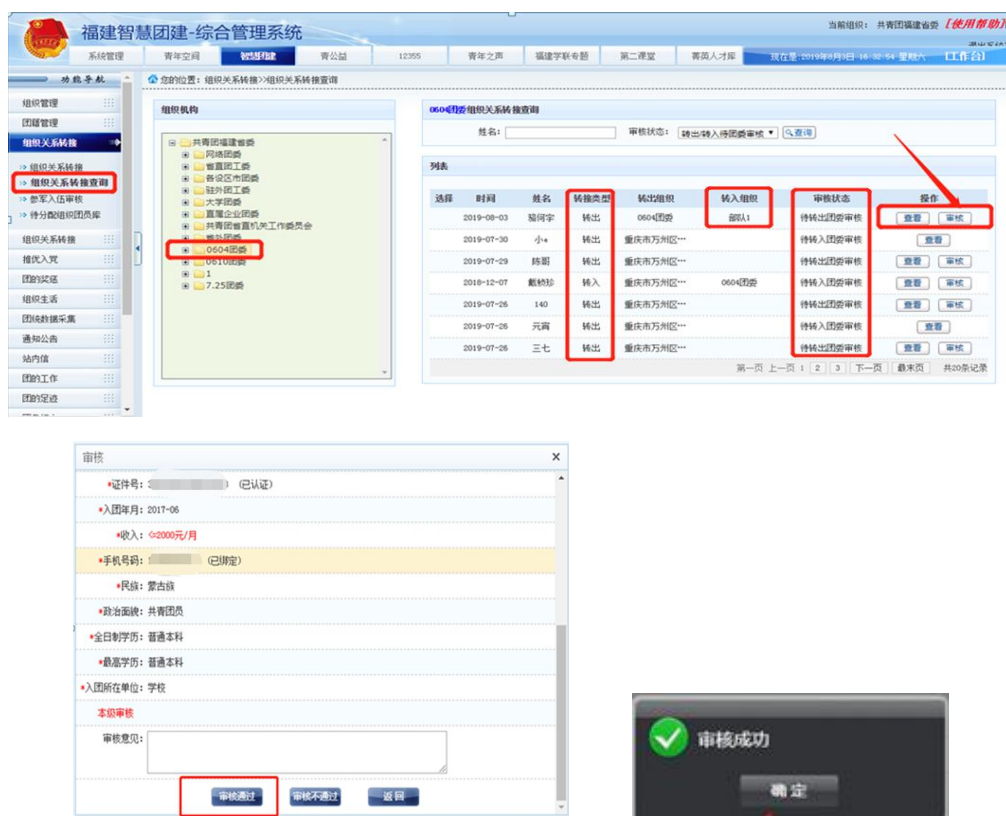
福建智慧团建-综合管理系统

当前组织：共青团福建省委【使用帮助】

系统管理 | 青年空间 | 智慧团建 | 青公益 | 12355 | 青年之声 | 福建学联专题 | 第二课堂 | 青英人才库

现在是：2019年8月3日-16:32:54 星期六 【工作台】

功能导航

组织管理
团籍管理
组织关系转接
» 组织关系转接
» 组织关系转接查询
» 参军入伍审核
» 待分配组织团员库
组织关系转接
推优入党
团的奖惩
组织生活
团统数据采集
通知公告
站内信
团的工作
团的足迹

您的位置：组织关系转接>>组织关系转接查询

组织机构

共青团福建省委
网络团委
省直团工委
各设区市团委
驻外团工委
大学团委
直属企业团委
共青团省直机关工作委员会
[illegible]
0604团委
0610团委
1
7.25团委

0604团委组织关系转接查询

姓名： 审核状态： 转出/转入待团委审核 查询

列表

| 选择 | 时间 | 姓名 | 转接类型 | 转出组织 | 转入组织 | 审核状态 | 操作 |
|---|---|---|---|---|---|---|---|
| | 2019-08-03 | 翁同宇 | 转出 | 0604团委 | 部队1 | 待转出团委审核 | 查看 审核 |
| | 2019-07-30 | 小+ | 转出 | 重庆市万州区… | | 待转入团委审核 | 查看 |
| | 2019-07-29 | 陈哥 | 转出 | 重庆市万州区… | | 待转出团委审核 | 查看 审核 |
| | 2018-12-07 | 戴艳珍 | 转入 | 重庆市万州区… | 0604团委 | 待转入团委审核 | 查看 审核 |
| | 2019-07-26 | 140 | 转出 | 重庆市万州区… | | 待转出团委审核 | 查看 审核 |
| | 2019-07-26 | 元宵 | 转出 | 重庆市万州区… | | 待转入团委审核 | 查看 |
| | 2019-07-26 | 三七 | 转出 | 重庆市万州区… | | 待转出团委审核 | 查看 审核 |

第一页 上一页 1 2 3 下一页 最末页 共20条记录

审核 ×

*证件号： (已认证)
*入团年月：2017-06
*收入：≤2000元/月
*手机号码： (已绑定)
*民族：蒙古族
*政治面貌：共青团员
*全日制学历：普通本科
*最高学历：普通本科
*入团所在单位：学校
本级审核
审核意见：

审核通过 审核不通过 返回

审核成功
确定